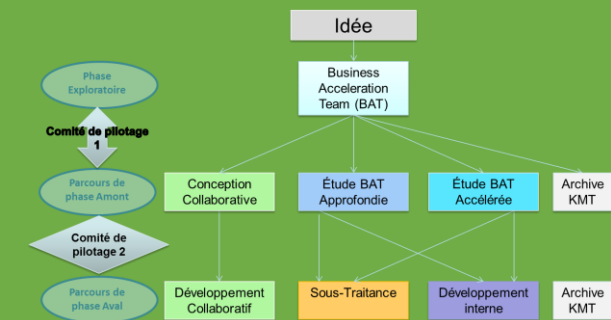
Idée

Phase Exploratoire

Business Acceleration Team (BAT)

Comité de pilotage 1

Parcours de phase Amont

Conception Collaborative

Étude BAT Approfondie

Étude BAT Accélérée

Archive KMT

Comité de pilotage 2

Parcours de phase Aval

Développement Collaboratif

Sous-Traitance

Développement interne

Archive KMT